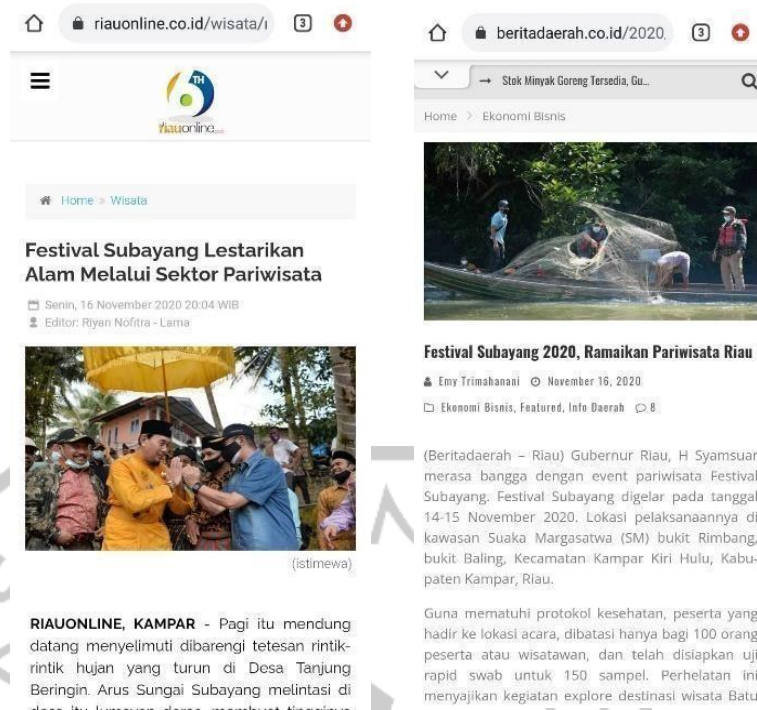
riauonline.co.id/wisata/

3

TH

riauonline

Home » Wisata

Festival Subayang Lestarikan Alam Melalui Sektor Pariwisata

Senin, 16 November 2020 20:04 WIB
Editor: Riyan Nofitra - Lama

(istimewa)

RIAUONLINE, KAMPAR - Pagi itu mendung datang menyelimuti dibarengi tetesan rintik-rintik hujan yang turun di Desa Tanjung Beringin. Arus Sungai Subayang melintasi di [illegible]

beritadaerah.co.id/2020

3

Stok Minyak Goreng Tersedia, Gu...

Home > Ekonomi Bisnis

Festival Subayang 2020, Ramaikan Pariwisata Riau

Emy Trimahanani November 16, 2020

Ekonomi Bisnis, Featured, Info Daerah 8

(Beritadaerah – Riau) Gubernur Riau, H Syamsuar merasa bangga dengan event pariwisata Festival Subayang. Festival Subayang digelar pada tanggal 14-15 November 2020. Lokasi pelaksanaannya di kawasan Suaka Margasatwa (SM) bukit Rimbang, bukit Baling, Kecamatan Kampar Kiri Hulu, Kabupaten Kampar, Riau.

Guna mematuhi protokol kesehatan, peserta yang hadir ke lokasi acara, dibatasi hanya bagi 100 orang peserta atau wisatawan, dan telah disiapkan uji rapid swab untuk 150 sampel. Perhelatan ini menyajikan kegiatan explore destinasi wisata Batu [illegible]